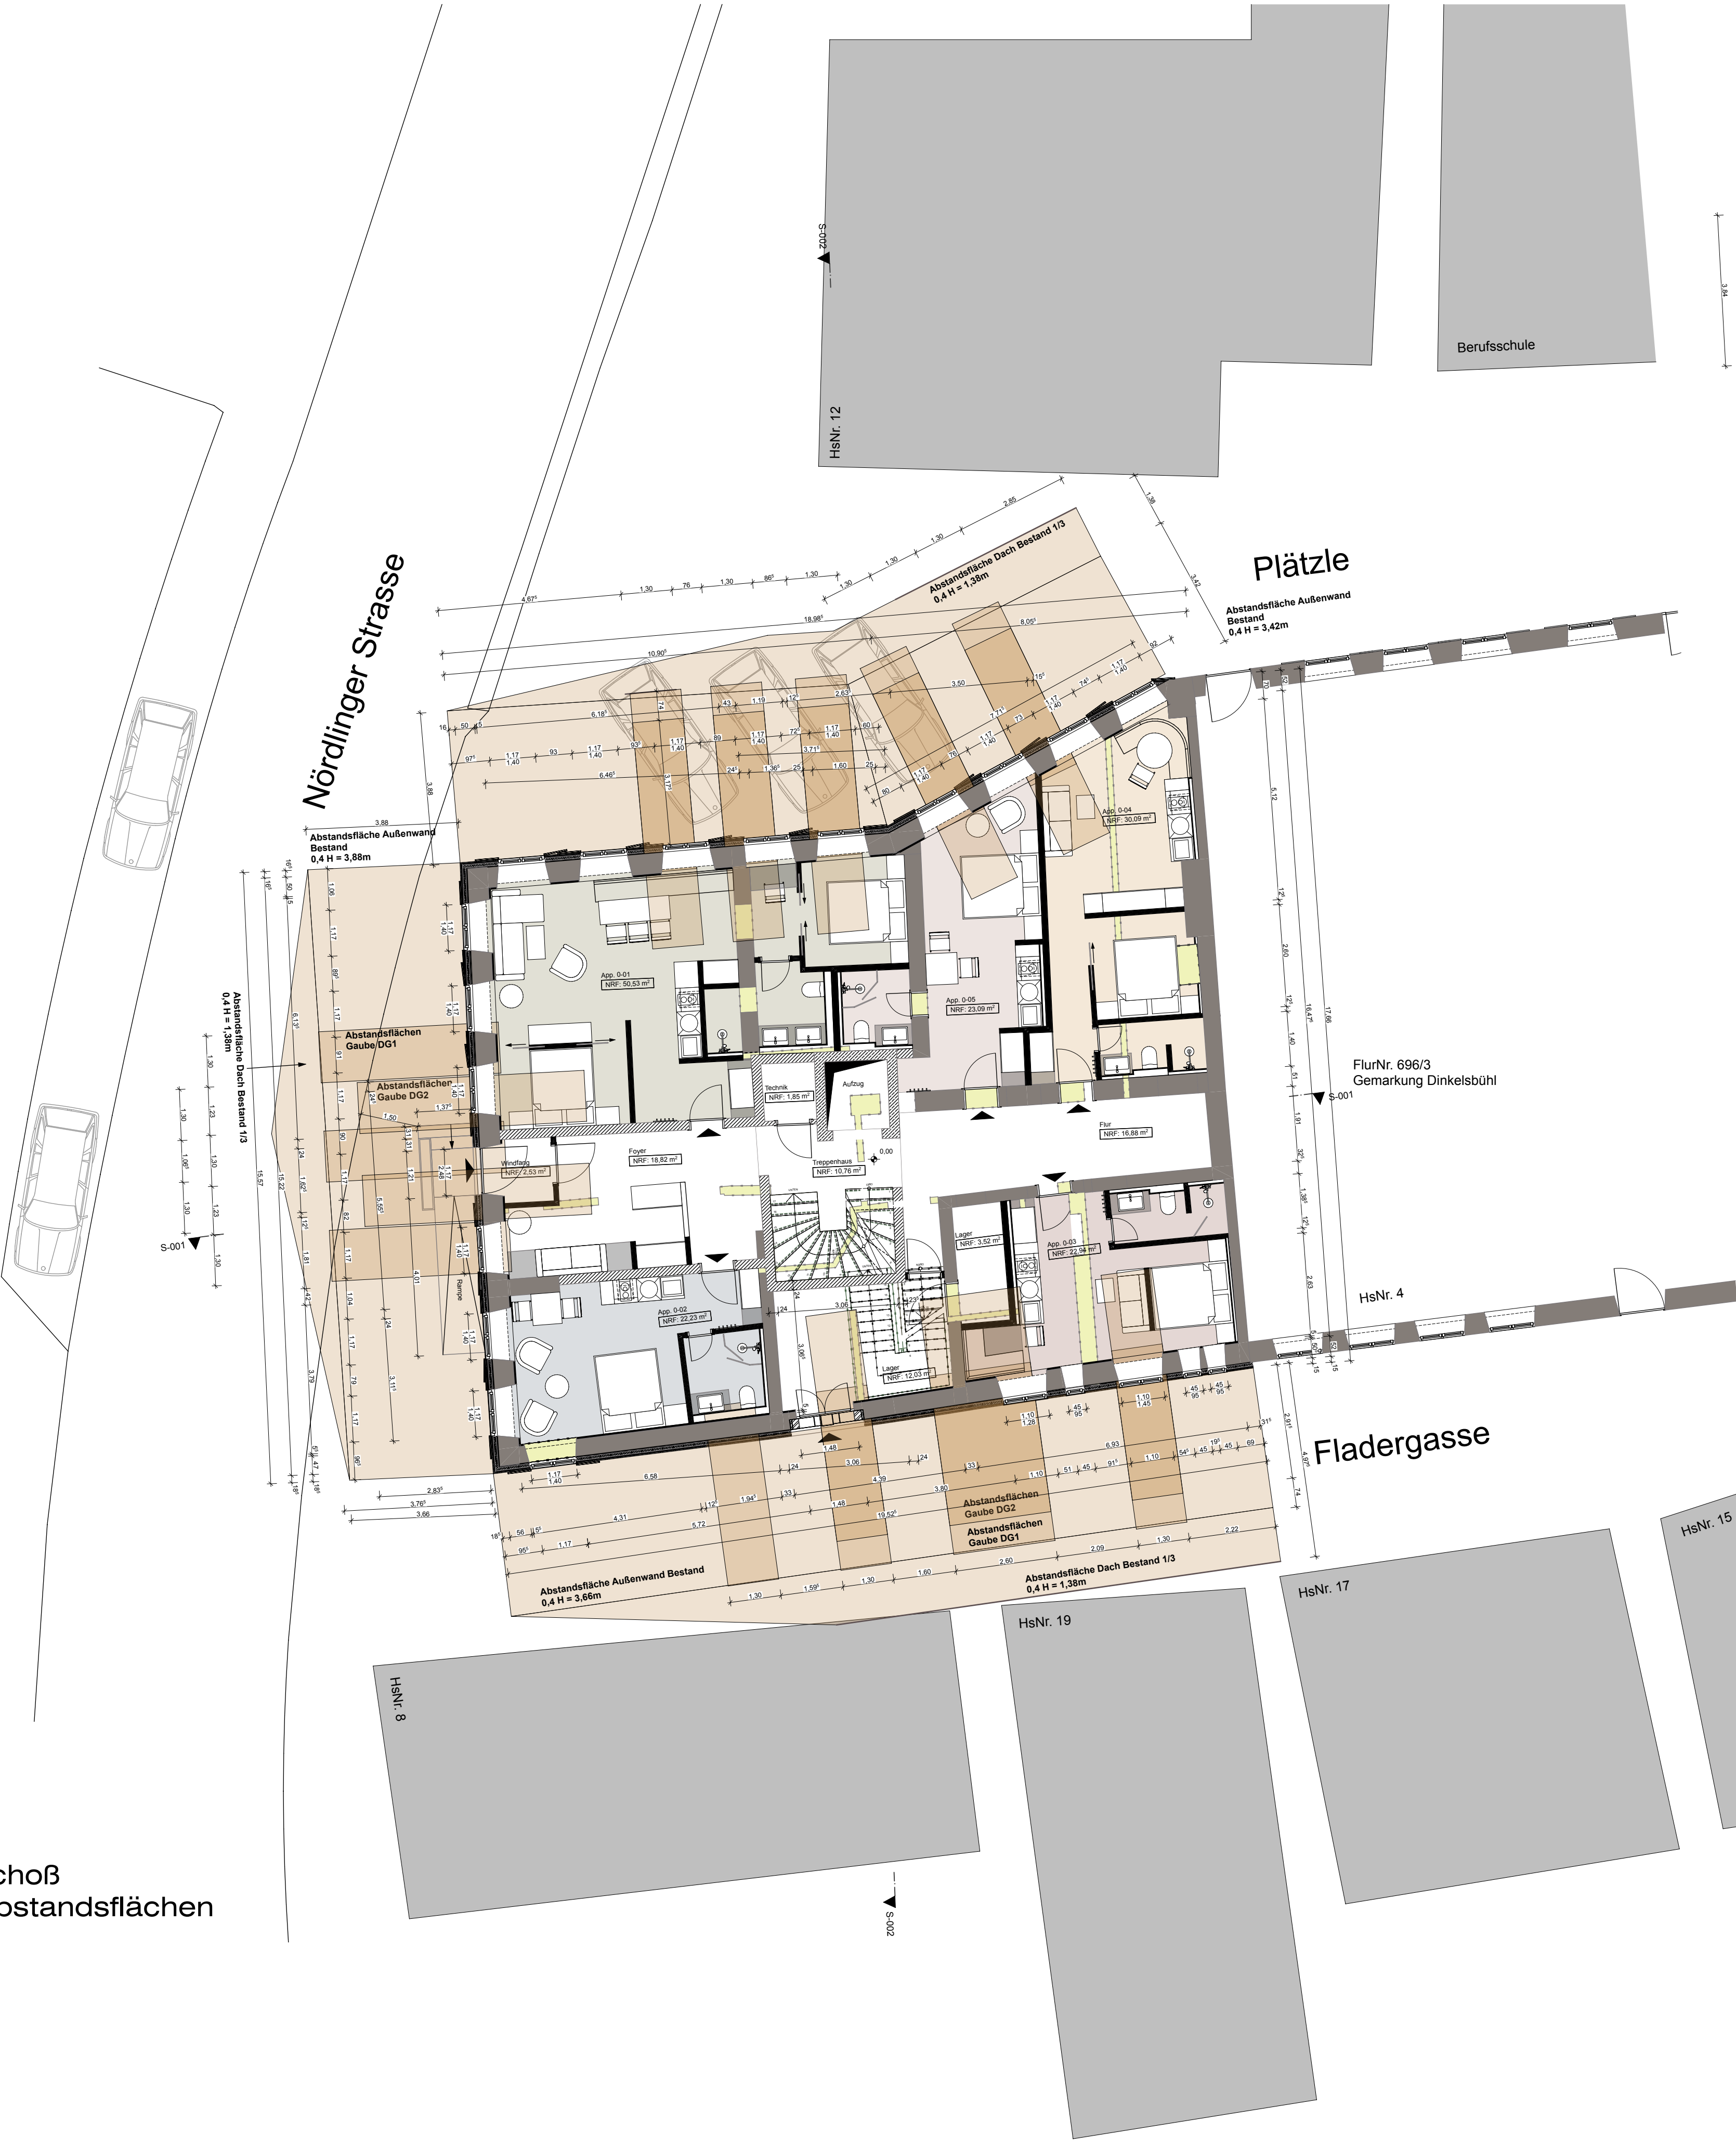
S-002

HsNr. 12

Berufsschule

3,84

Plätzle

Abstandsfläche Außenwand Bestand
0,4 H = 3,42m

Abstandsfläche Dach Bestand 1/3
0,4 H = 1,38m

Nördlinger Strasse

Abstandsfläche Außenwand Bestand
0,4 H = 3,88m

Abstandsfläche Dach Bestand 1/3
0,4 H = 1,38m

Abstandsflächen Gaube DG1

Abstandsflächen Gaube DG2

App. 0-01
NRF: 50,53 m²

App. 0-05
NRF: 23,09 m²

App. 0-04
NRF: 30,09 m²

Technik
NRF: 1,85 m²

Aufzug

Flur
NRF: 16,88 m²

Windfang
NRF: 2,53 m²

Foyer
NRF: 18,82 m²

Treppenhaus
NRF: 10,76 m²

0,00

Lager
NRF: 3,52 m²

App. 0-03
NRF: 22,94 m²

App. 0-02
NRF: 22,23 m²

Lager
NRF: 12,03 m²

Rampe

FlurNr. 696/3
Gemarkung Dinkelsbühl

S-001

S-001

HsNr. 4

Fladergasse

Abstandsflächen Gaube DG2

Abstandsflächen Gaube DG1

Abstandsfläche Außenwand Bestand
0,4 H = 3,66m

Abstandsfläche Dach Bestand 1/3
0,4 H = 1,38m

HsNr. 15

HsNr. 17

HsNr. 19

HsNr. 8

S-002

choß
ostandsflächen